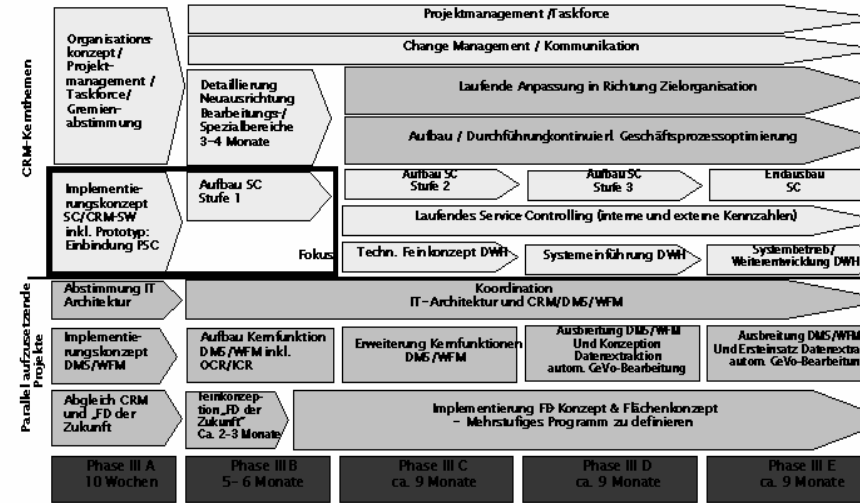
CRM-Kernthemen

Parallel aufzusetzende Projekte

Projektmanagement /Taskforce

Organisationskonzept / Projektmanagement / Taskforce/ Gremienabstimmung

Change Management / Kommunikation

Detaillierung Neuausrichtung Bearbeitungs-/ Spezialbereiche 3-4 Monate

Laufende Anpassung in Richtung Zielorganisation

Aufbau / Durchführung kontinuierl. Geschäftsprozessoptimierung

Implementierungskonzept SC/CRM-SW inkl. Prototyp: Einbindung PSC

Aufbau SC Stufe 1

Aufbau SC Stufe 2

Aufbau SC Stufe 3

Endausbau SC

Laufendes Service Controlling (interne und externe Kennzahlen)

Fokus

Techn. Feinkonzept DWH

Systemeinführung DWH

Systembetrieb/ Weiterentwicklung DWH

Abstimmung IT Architektur

Koordination IT-Architektur und CRM/DMS/WFM

Implementierungskonzept DMS/WFM

Aufbau Kernfunktion DMS/WFM inkl. OCR/ICR

Erweiterung Kernfunktionen DMS/WFM

Ausbreitung DMS/WFM Und Konzeption Datenextraktion autom. GeVo-Bearbeitung

Ausbreitung DMS/WFM Und Ersteinsatz Datenextra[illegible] autom. GeVo-Bearbeitun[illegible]

Abgleich CRM und „FD der Zukunft

Feinkonzeption „FD der Zukunft" Ca. 2-3 Monate

Implementierung FD-Konzept & Flächenkonzept - Mehrstufiges Programm zu definieren

Phase III A 10 Wochen

Phase III B 5-6 Monate

Phase III C ca. 9 Monate

Phase III D ca. 9 Monate

Phase III E ca. 9 Monate